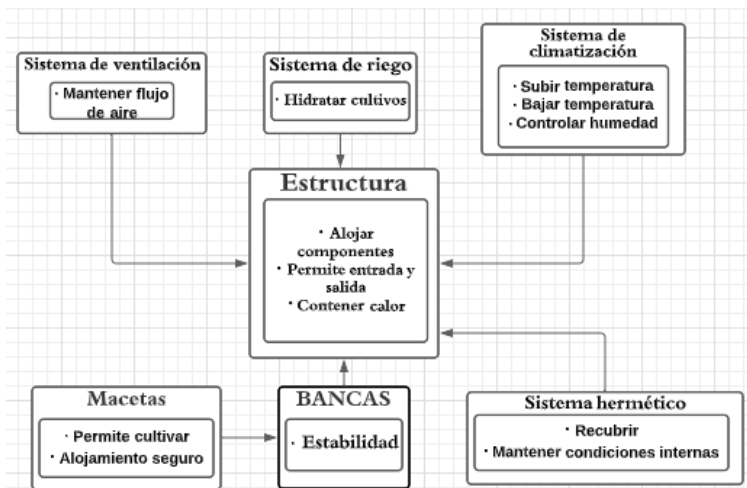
Sistema de ventilación
· Mantener flujo de aire

Sistema de riego
· Hidratar cultivos

Sistema de climatización
· Subir temperatura
· Bajar temperatura
· Controlar humedad

Estructura
· Alojar componentes
· Permite entrada y salida
· Contener calor

Macetas
· Permite cultivar
· Alojamiento seguro

BANCAS
· Estabilidad

Sistema hermético
· Recubrir
· Mantener condiciones internas